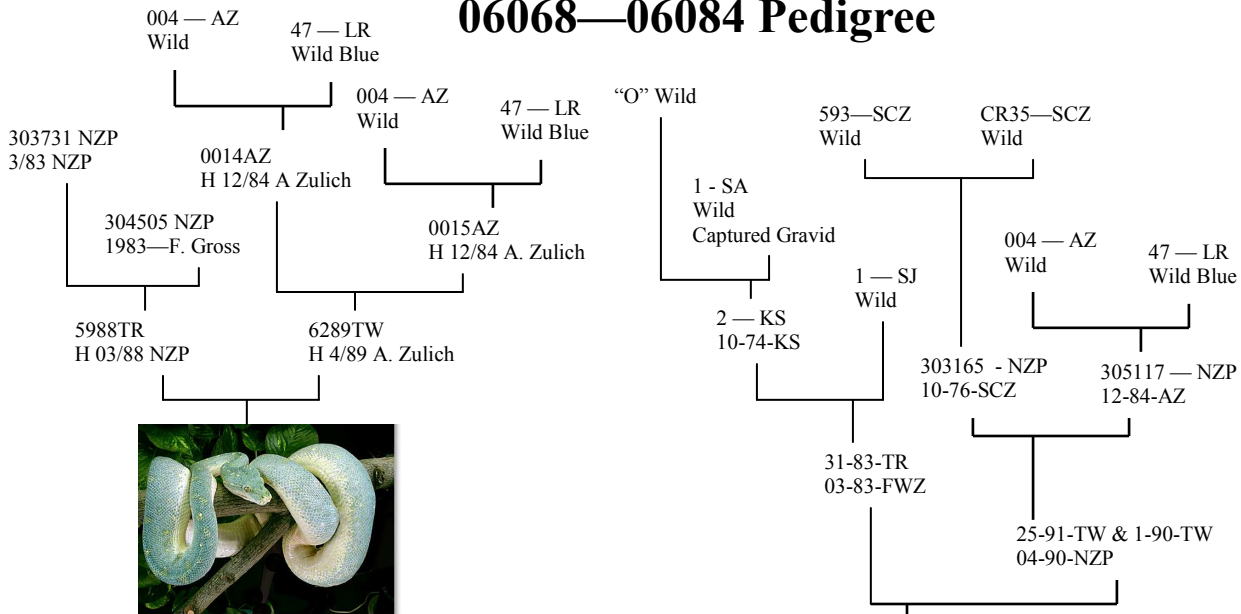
06068—06084 Pedigree

004 — AZ
Wild

47 — LR
Wild Blue

004 — AZ
Wild

47 — LR
Wild Blue

303731 NZP
3/83 NZP

0014AZ
H 12/84 A Zulich

304505 NZP
1983—F. Gross

0015AZ
H 12/84 A. Zulich

5988TR
H 03/88 NZP

6289TW
H 4/89 A. Zulich

"O" Wild

1 - SA
Wild
Captured Gravid

2 — KS
10-74-KS

1 — SJ
Wild

31-83-TR
03-83-FWZ

593—SCZ
Wild

CR35—SCZ
Wild

004 — AZ
Wild

47 — LR
Wild Blue

303165 - NZP
10-76-SCZ

305117 — NZP
12-84-AZ

25-91-TW & 1-90-TW
04-90-NZP